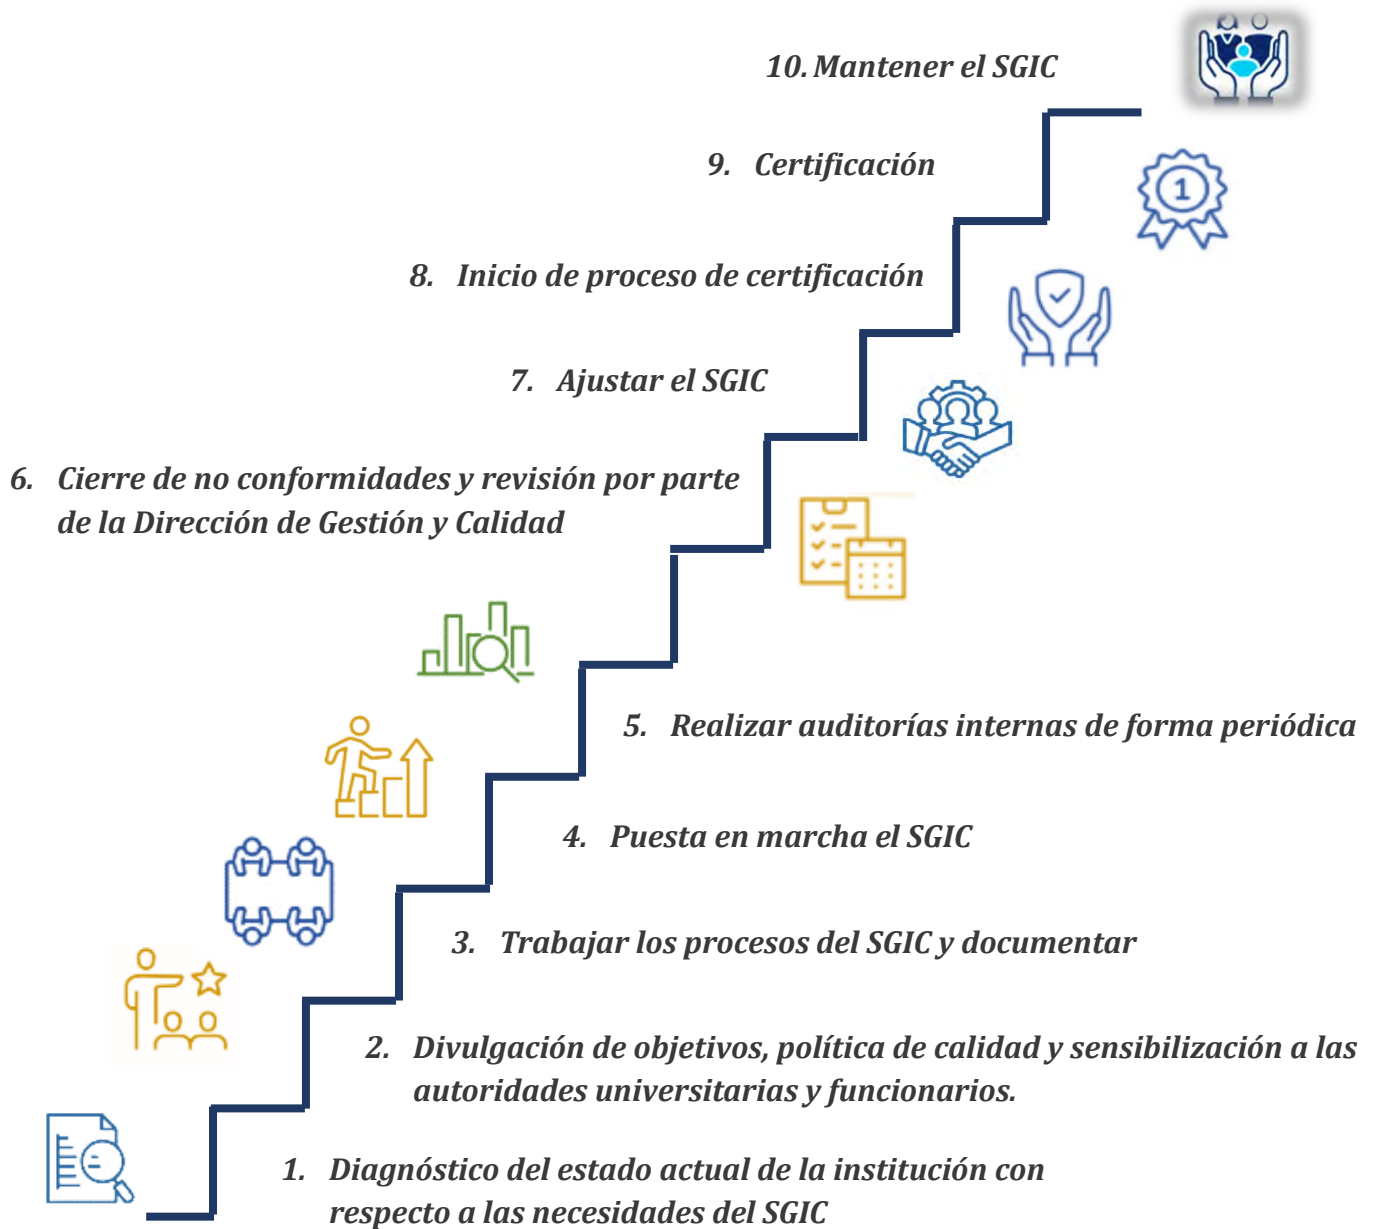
10. Mantener el SGIC

9. Certificación

8. Inicio de proceso de certificación

7. Ajustar el SGIC

6. Cierre de no conformidades y revisión por parte de la Dirección de Gestión y Calidad

5. Realizar auditorías internas de forma periódica

4. Puesta en marcha el SGIC

3. Trabajar los procesos del SGIC y documentar

2. Divulgación de objetivos, política de calidad y sensibilización a las autoridades universitarias y funcionarios.

1. Diagnóstico del estado actual de la institución con respecto a las necesidades del SGIC